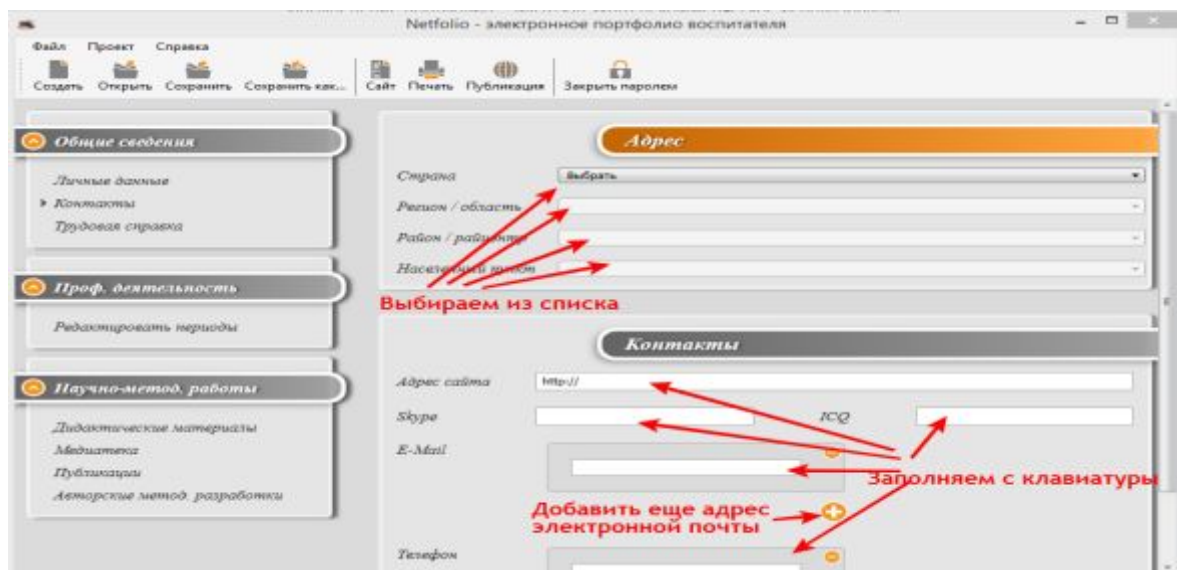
Netfolio - электронное портфолио воспитателя

Файл Проект Справка

Создать Открыть Сохранить Сохранить как... Сайт Печать Публикация Закрыть паролем

Общие сведения

Личные данные
Контакты
Трудовая справка

Проф. деятельность

Редактировать периоды

Научно-метод. работы

Дидактические материалы
Медиатека
Публикации
Авторские метод. разработки

Адрес

Страна Выбрать
Регион / область
Район / район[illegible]
Населенный пункт

Выбираем из списка

Контакты

Адрес сайта http://
Skype
ICQ
E-Mail

Заполняем с клавиатуры

Добавить еще адрес электронной почты

Телефон